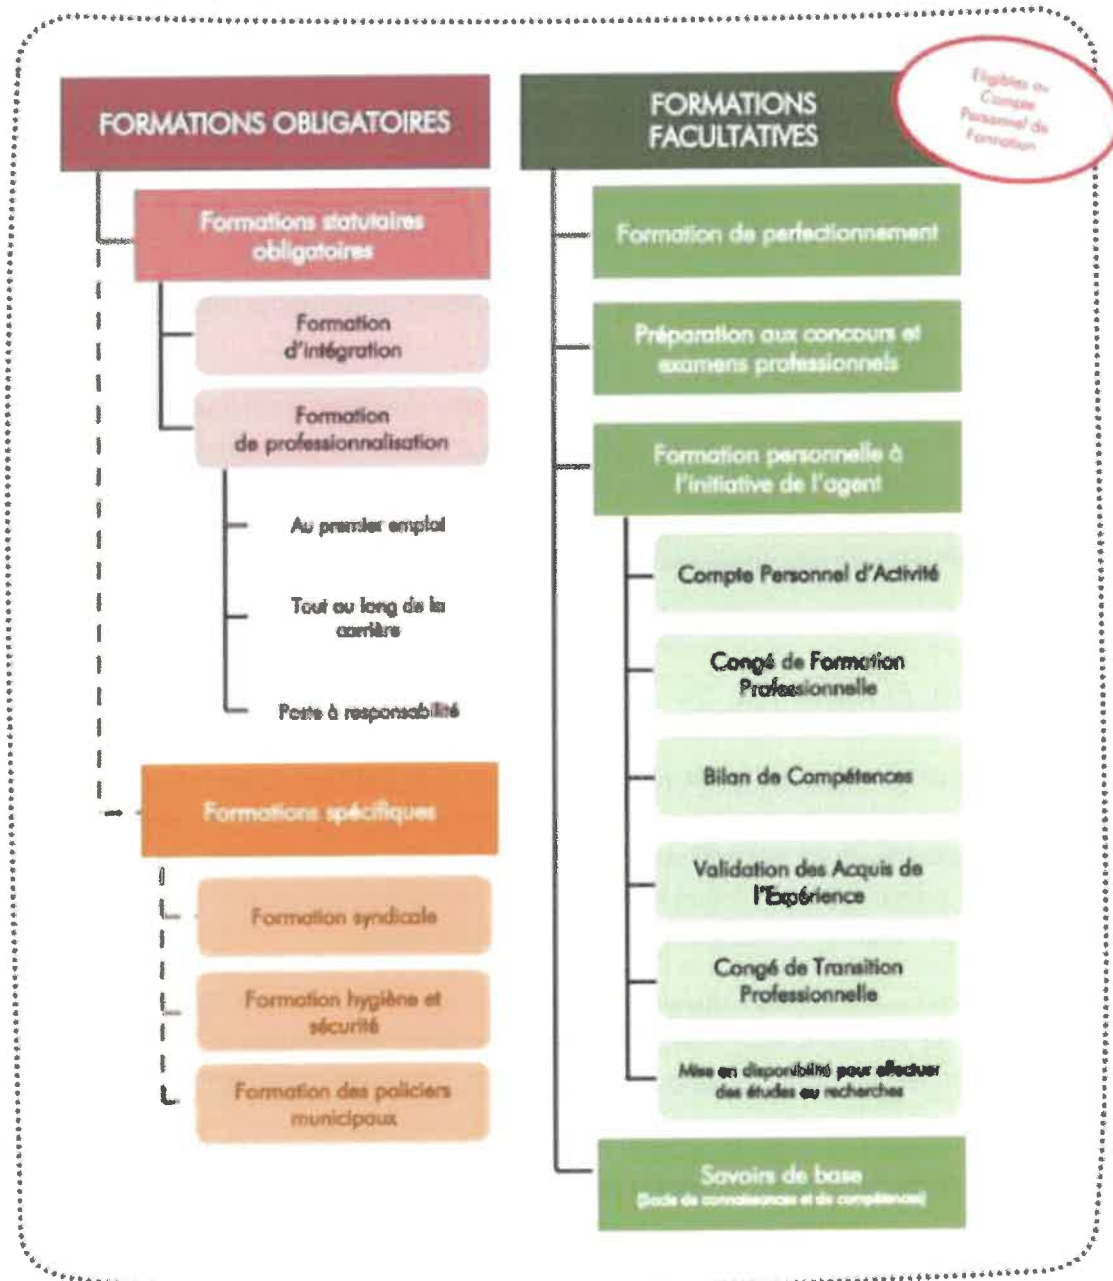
FORMATIONS OBLIGATOIRES

Formations statutaires obligatoires

Formation d'intégration

Formation de professionnalisation

Au premier emploi

Tout au long de la carrière

Poste à responsabilité

Formations spécifiques

Formation syndicale

Formation hygiène et sécurité

Formation des policiers municipaux

FORMATIONS FACULTATIVES

Eligibles au Compte Personnel de Formation

Formation de perfectionnement

Préparation aux concours et examens professionnels

Formation personnelle à l'initiative de l'agent

Compte Personnel d'Activité

Congé de Formation Professionnelle

Bilan de Compétences

Validation des Acquis de l'Expérience

Congé de Transition Professionnelle

Mise en disponibilité pour effectuer des études ou recherches

Savoirs de base
(Socle de connaissances et de compétences)